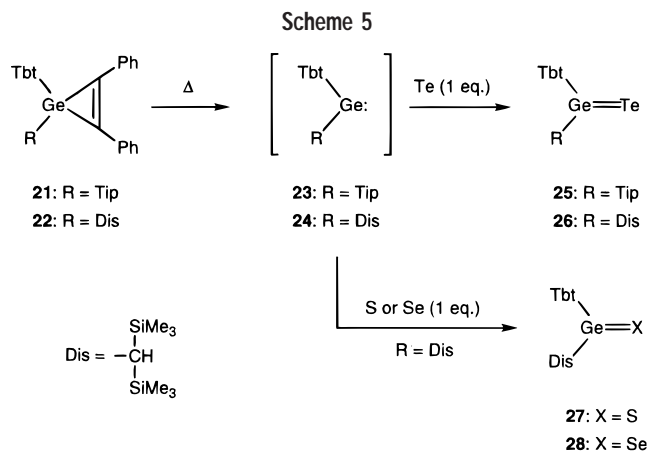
Scheme 5

Tbt
Ge
R
Ph
Ph

$\Delta$

Tbt
Ge:
R

Te (1 eq.)

Tbt
Ge=Te
R

**21**: R = Tip
**22**: R = Dis

**23**: R = Tip
**24**: R = Dis

**25**: R = Tip
**26**: R = Dis

S or Se (1 eq.)
R = Dis

$\text{Dis} = -\text{CH}(\text{SiMe}_3)_2$

Tbt
Ge=X
Dis

**27**: X = S
**28**: X = Se